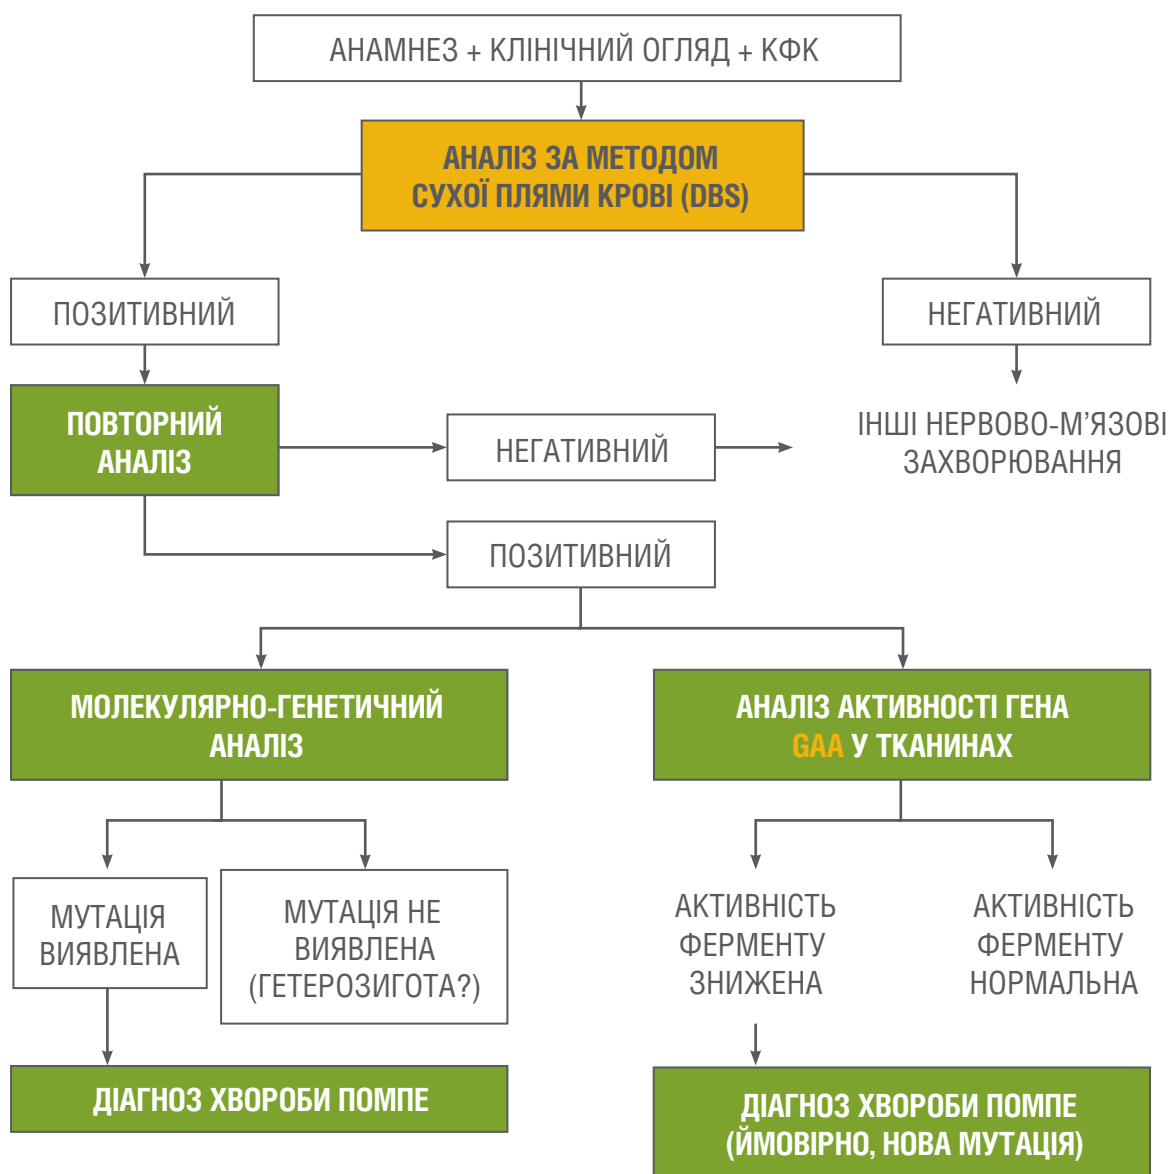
АНАМНЕЗ + КЛІНІЧНИЙ ОГЛЯД + КФК

АНАЛІЗ ЗА МЕТОДОМ СУХОЇ ПЛЯМИ КРОВІ (DBS)

ПОЗИТИВНИЙ

НЕГАТИВНИЙ

ПОВТОРНИЙ АНАЛІЗ

НЕГАТИВНИЙ

ІНШІ НЕРВОВО-М'ЯЗОВІ ЗАХВОРЮВАННЯ

ПОЗИТИВНИЙ

МОЛЕКУЛЯРНО-ГЕНЕТИЧНИЙ АНАЛІЗ

АНАЛІЗ АКТИВНОСТІ ГЕНА GAA У ТКАНИНАХ

МУТАЦІЯ ВИЯВЛЕНА

МУТАЦІЯ НЕ ВИЯВЛЕНА (ГЕТЕРОЗИГОТА?)

АКТИВНІСТЬ ФЕРМЕНТУ ЗНИЖЕНА

АКТИВНІСТЬ ФЕРМЕНТУ НОРМАЛЬНА

ДІАГНОЗ ХВОРОБИ ПОМПЕ

ДІАГНОЗ ХВОРОБИ ПОМПЕ (ЙМОВІРНО, НОВА МУТАЦІЯ)